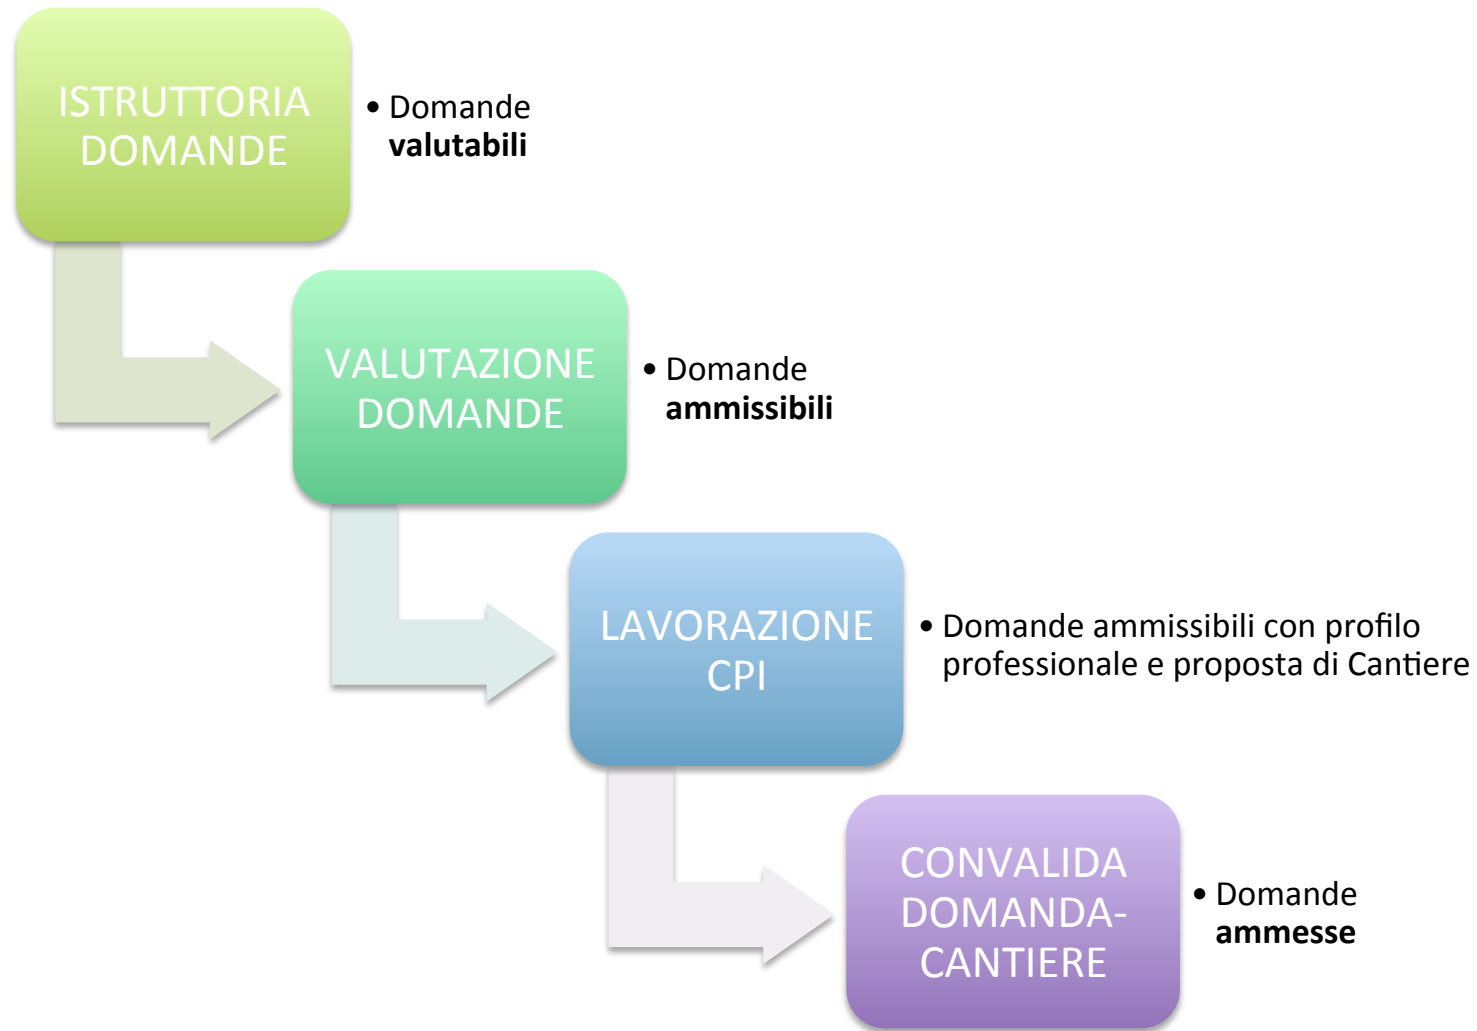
ISTRUTTORIA DOMANDE

• Domande **valutabili**

VALUTAZIONE DOMANDE

• Domande **ammissibili**

LAVORAZIONE CPI

• Domande ammissibili con profilo professionale e proposta di Cantiere

CONVALIDA DOMANDA-CANTIERE

• Domande **ammesse**